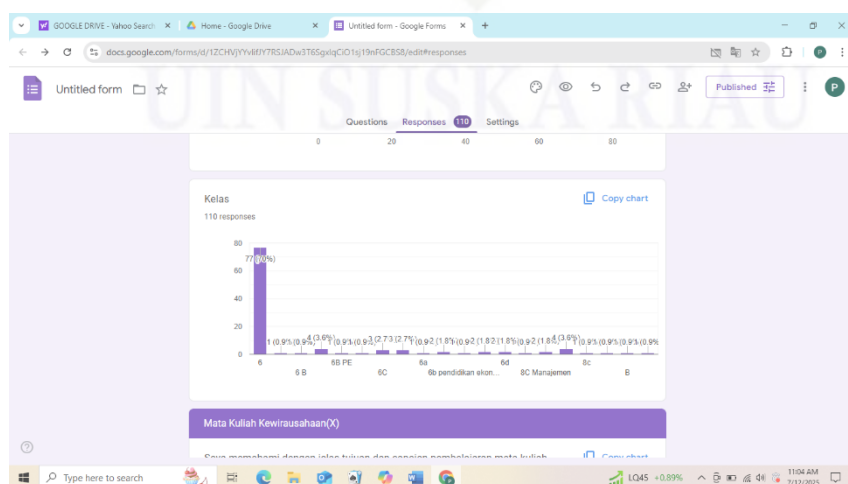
GOOGLE DRIVE - Yahoo Search ×
Home - Google Drive ×
Untitled form - Google Forms ×
+

docs.google.com/forms/d/1ZCHVjYYvkfJY7RSJADw3T6SgxlqCiO1sj19nFGCBS8/edit#responses

Untitled form

Published

P

Questions Responses 110 Settings

UIN SUSKA RIAU

0 20 40 60 80

Kelas
110 responses

Copy chart

80
60
40
20
0

77 (70%)
1 (0.9%)
1 (0.9%)
4 (3.6%)
1 (0.9%)
1 (0.9%)
3 (2.7%)
3 (2.7%)
1 (0.9%)
2 (1.8%)
1 (0.9%)
2 (1.8%)
2 (1.8%)
1 (0.9%)
2 (1.8%)
4 (3.6%)
1 (0.9%)
1 (0.9%)
1 (0.9%)
1 (0.9%)

6
6 B
6B PE
6C
6a
6b pendidikan ekon...
6d
8C Manajemen
8c
B

Mata Kuliah Kewirausahaan(X)

Saya memahami dengan jelas tujuan dan capaian pembelajaran mata kuliah

Copy chart

Type here to search

LQ45 +0.89%

11:04 AM
7/12/2025